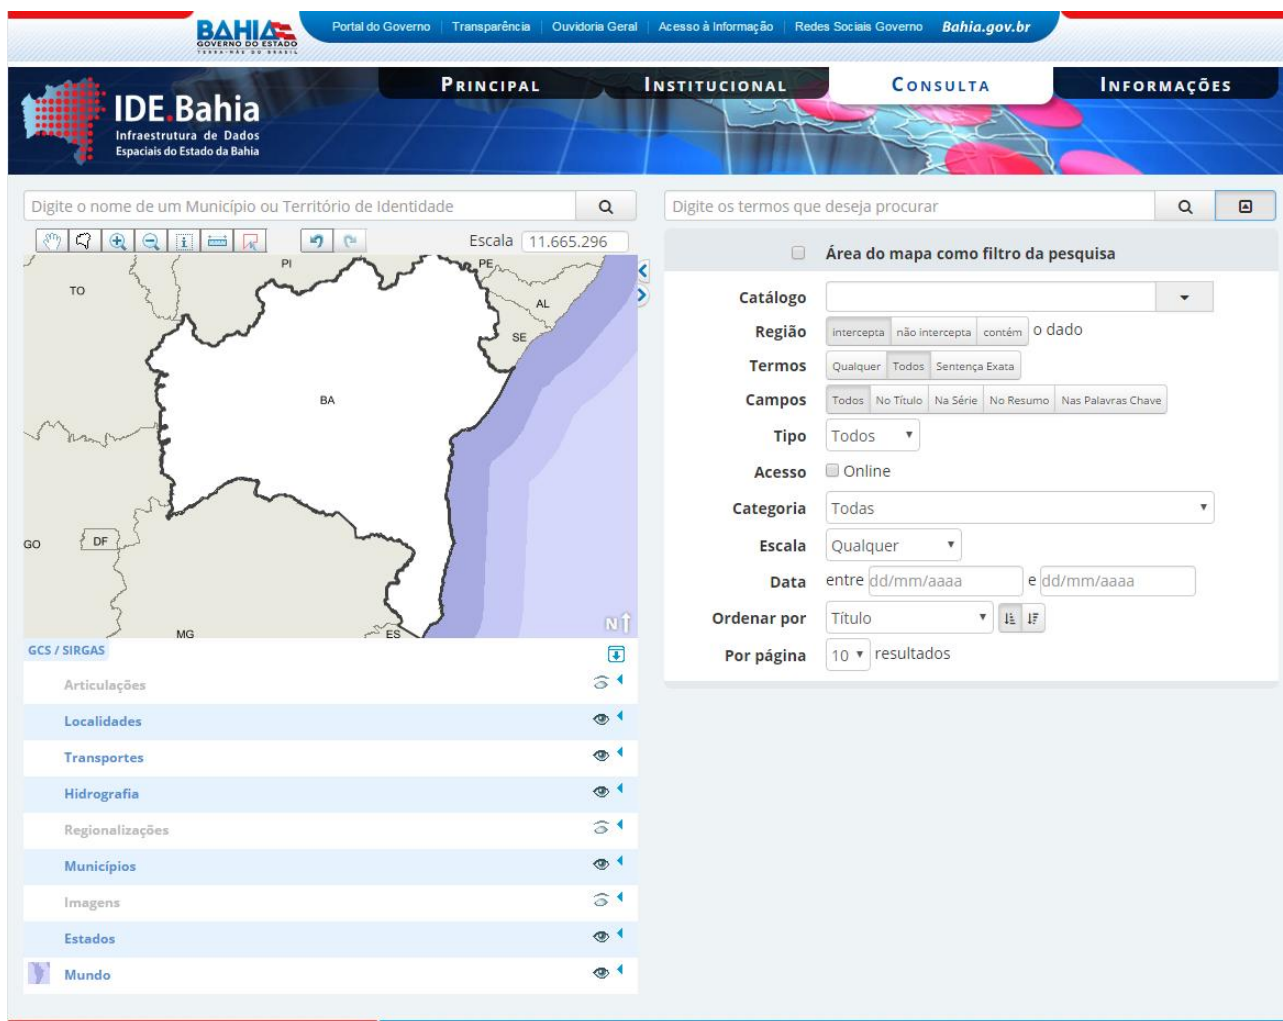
BAHIA
GOVERNO DO ESTADO

Portal do Governo | Transparência | Ouvidoria Geral | Acesso à Informação | Redes Sociais Governo | Bahia.gov.br

IDE Bahia
Infraestrutura de Dados Espaciais do Estado da Bahia

PRINCIPAL INSTITUCIONAL CONSULTA INFORMAÇÕES

Digite o nome de um Município ou Território de Identidade

Escala 11.665.296

PI PE TO AL SE BA GO DF MG ES

N

GCS / SIRGAS

Articulações
Localidades
Transportes
Hidrografia
Regionalizações
Municípios
Imagens
Estados
Mundo

Digite os termos que deseja procurar

Área do mapa como filtro da pesquisa

Catálogo
Região intercepta não intercepta contém o dado
Termos Qualquer Todos Sentença Exata
Campos Todos No Título Na Série No Resumo Nas Palavras Chave
Tipo Todos
Acesso Online
Categoria Todas
Escala Qualquer
Data entre dd/mm/aaaa e dd/mm/aaaa
Ordenar por Título
Por página 10 resultados